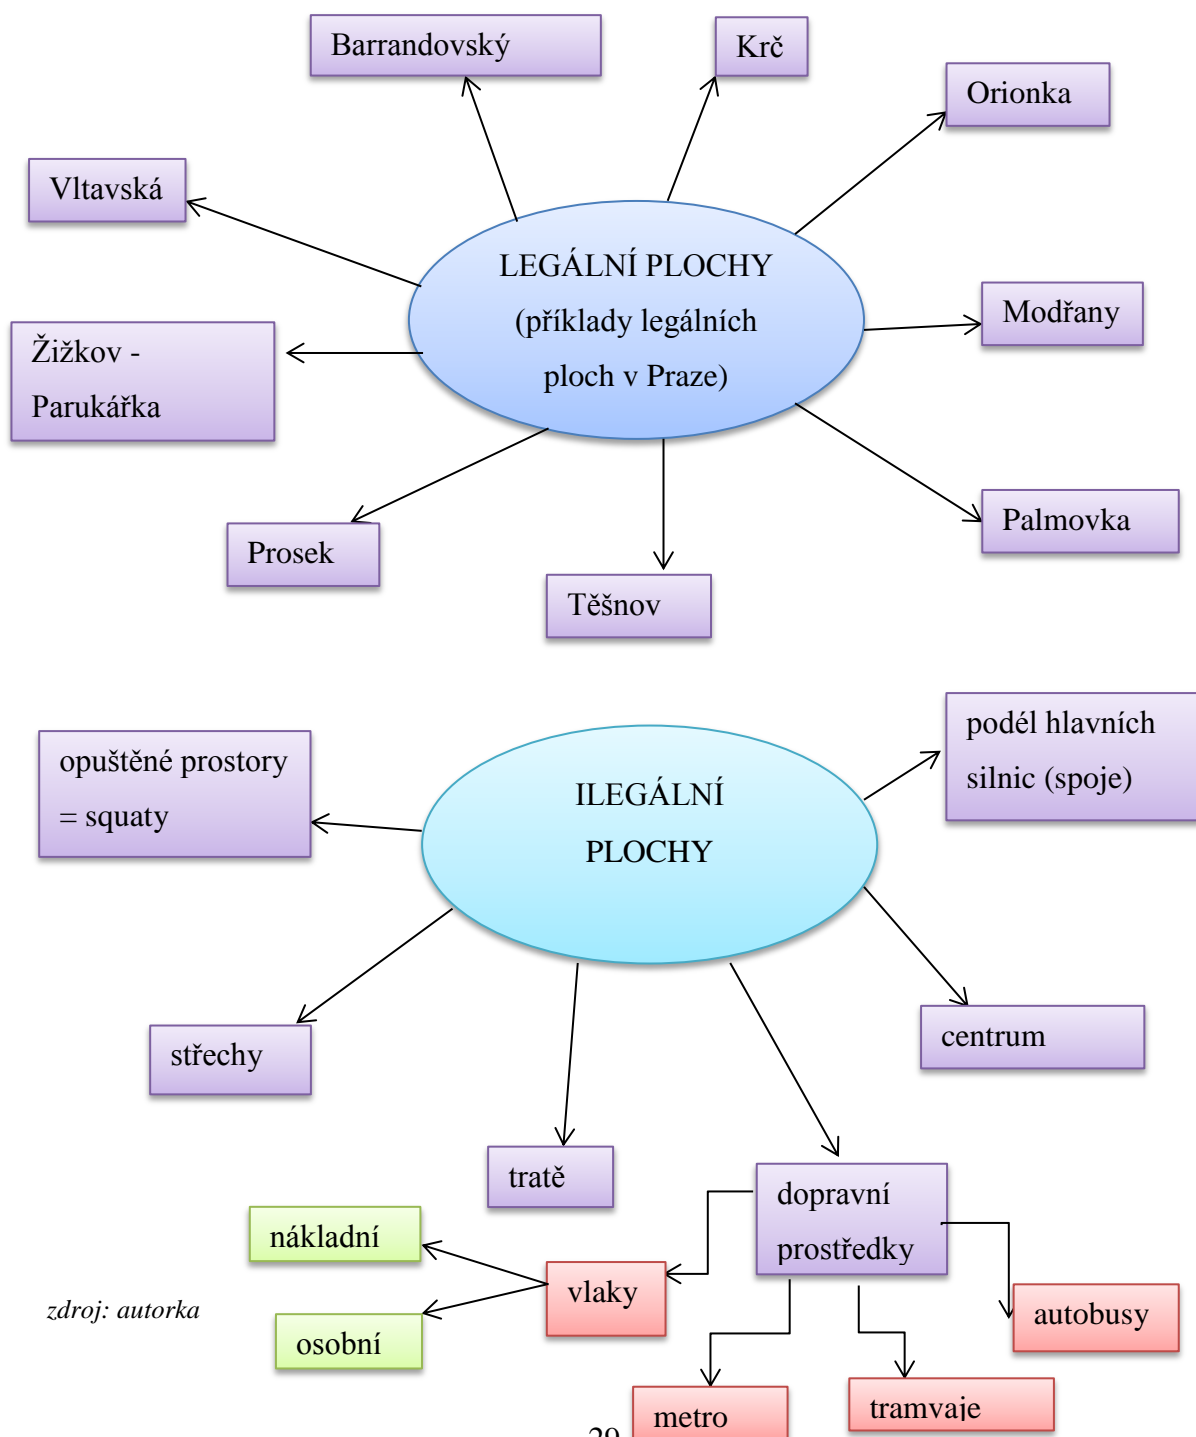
Barrandovský

Krč

Orionka

Vltavská

LEGÁLNÍ PLOCHY (příklady legálních ploch v Praze)

Modřany

Žižkov - Parukářka

Prosek

Těšnov

Palmovka

opuštěné prostory = squaty

ILEGÁLNÍ PLOCHY

podél hlavních silnic (spoje)

střechy

centrum

tratě

dopravní prostředky

nákladní

vlaky

autobusy

zdroj: autorka

osobní

metro

tramvaje

29